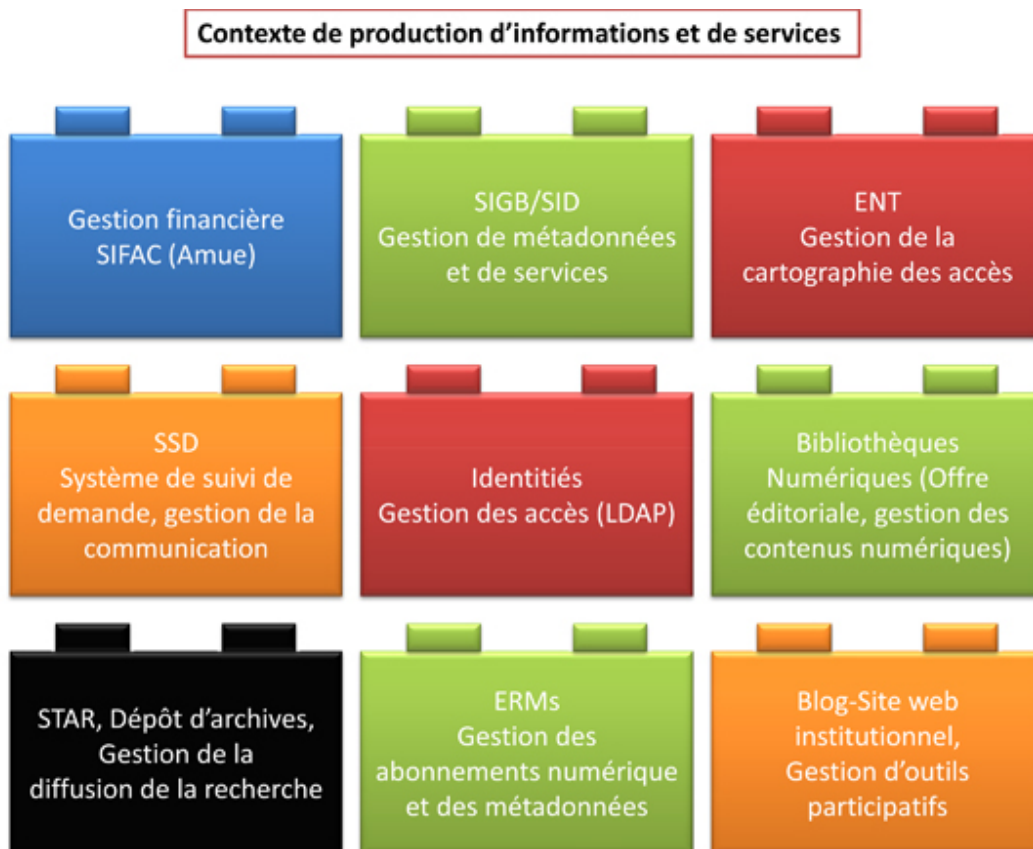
Contexte de production d’informations et de services

Gestion financière
SIFAC (Amue)

SIGB/SID
Gestion de métadonnées et de services

ENT
Gestion de la cartographie des accès

SSD
Système de suivi de demande, gestion de la communication

Identitiés
Gestion des accès (LDAP)

Bibliothèques Numériques (Offre éditoriale, gestion des contenus numériques)

STAR, Dépôt d’archives, Gestion de la diffusion de la recherche

ERMs
Gestion des abonnements numérique et des métadonnées

Blog-Site web institutionnel, Gestion d’outils participatifs